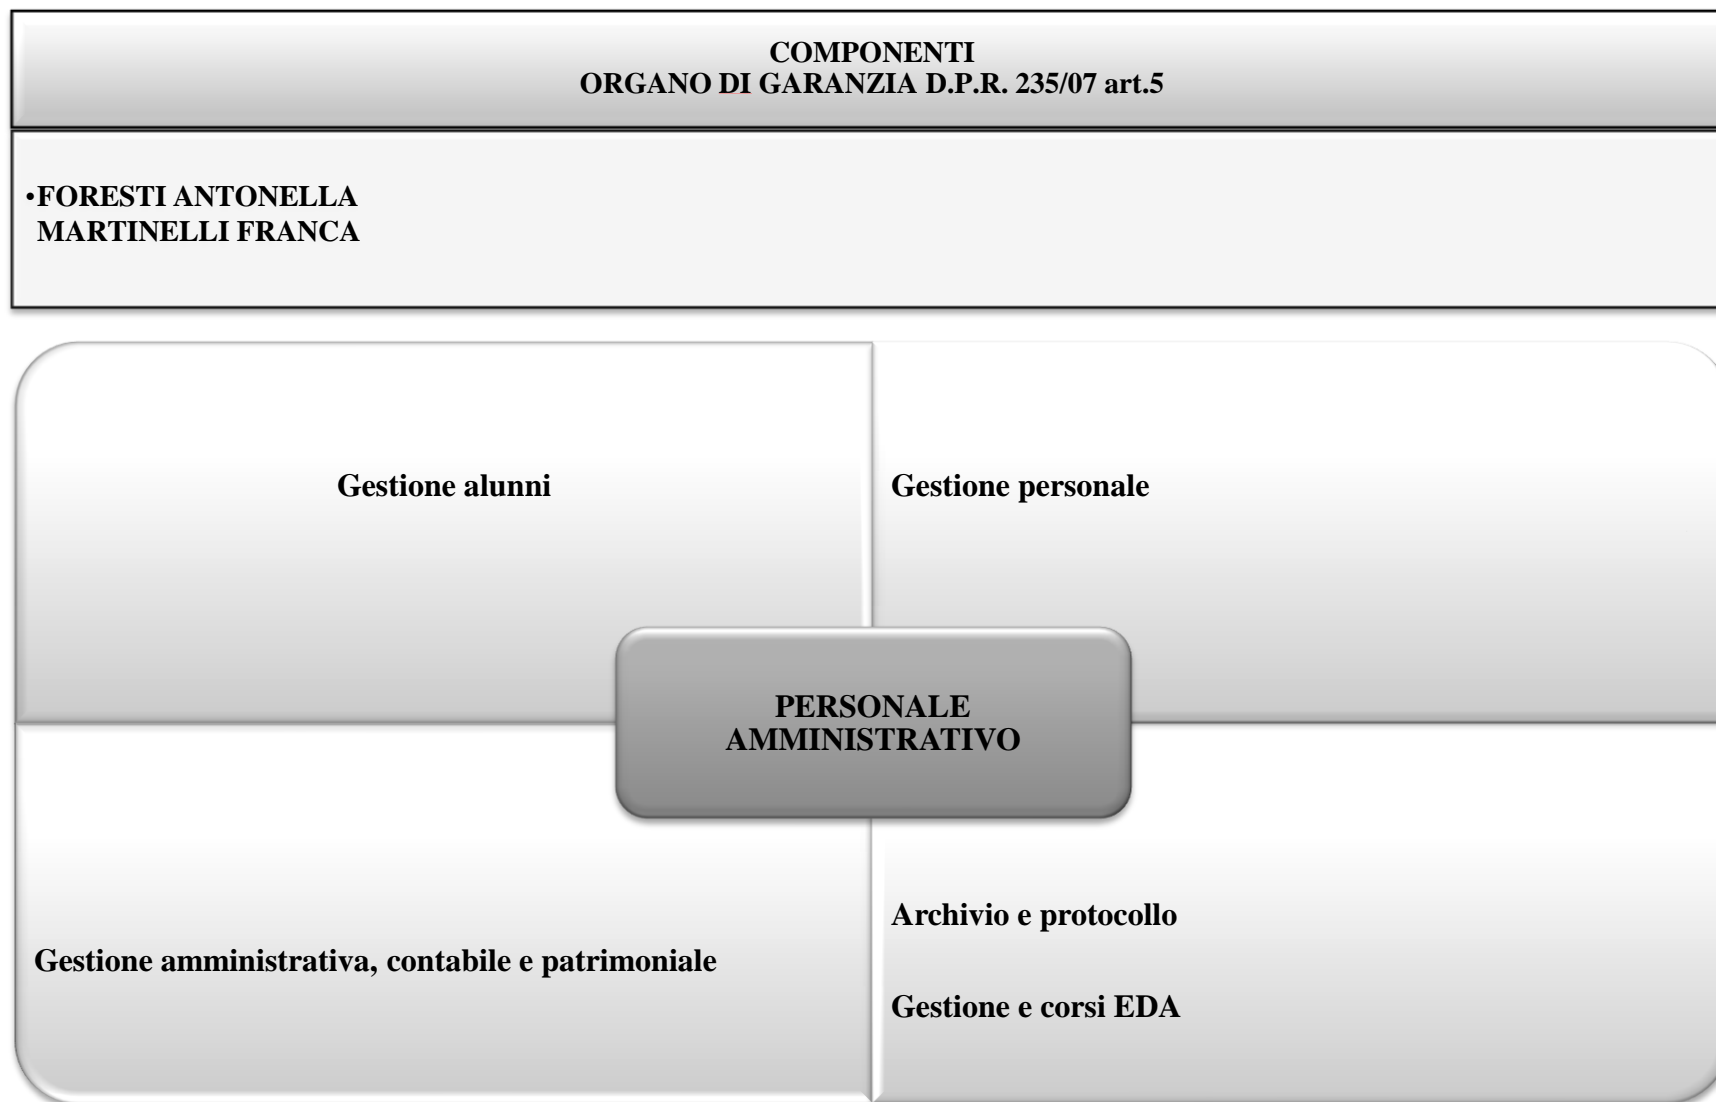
COMPONENTI
ORGANO DI GARANZIA D.P.R. 235/07 art.5

•FORESTI ANTONELLA
MARTINELLI FRANCA

Gestione alunni

Gestione personale

PERSONALE
AMMINISTRATIVO

Gestione amministrativa, contabile e patrimoniale

Archivio e protocollo

Gestione e corsi EDA